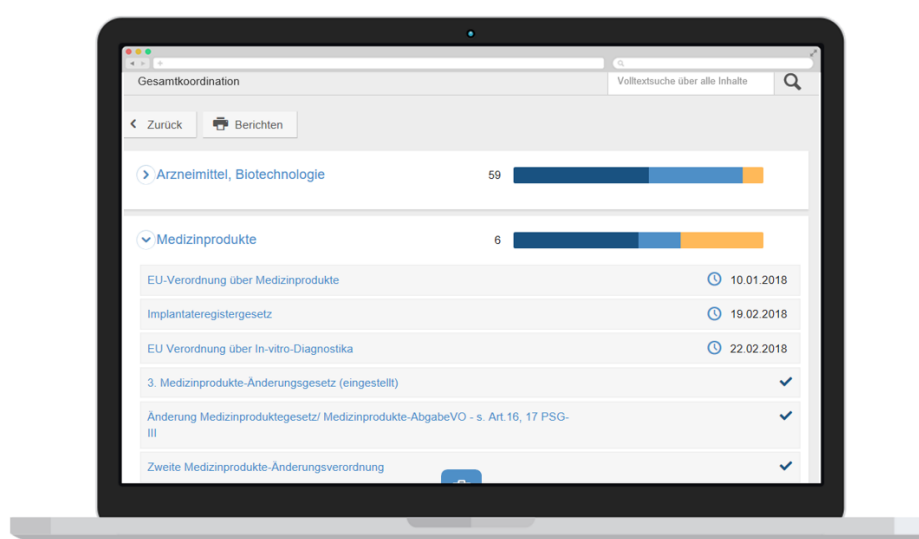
Gesamtkoordination

Volltextsuche über alle Inhalte

Zurück

Berichten

Arzneimittel, Biotechnologie

59

Medizinprodukte

6

EU-Verordnung über Medizinprodukte

10.01.2018

Implantateregistergesetz

19.02.2018

EU Verordnung über In-vitro-Diagnostika

22.02.2018

3. Medizinprodukte-Änderungsgesetz (eingestellt)

Änderung Medizinproduktegesetz/ Medizinprodukte-AbgabeVO - s. Art.16, 17 PSG-III

Zweite Medizinprodukte-Änderungsverordnung